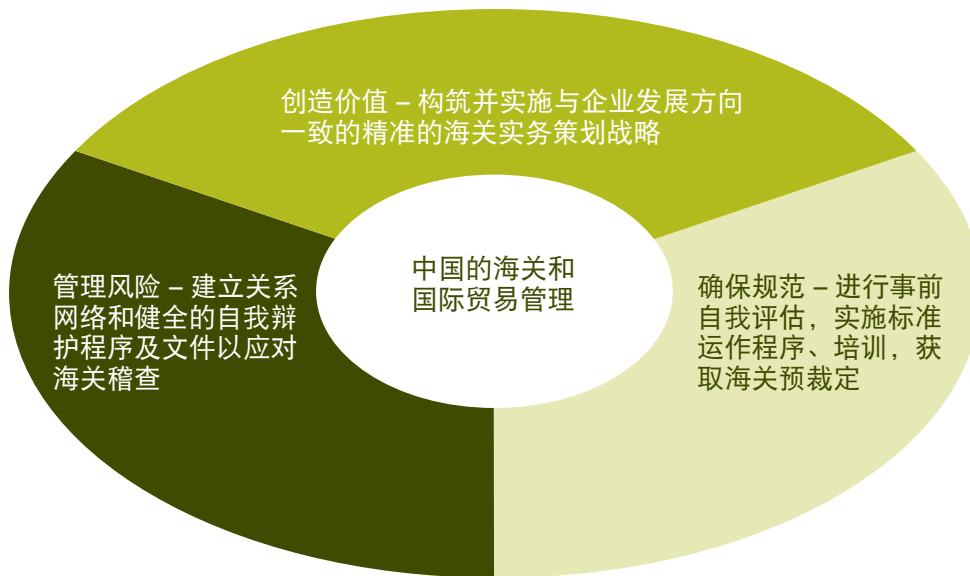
创造价值 – 构筑并实施与企业发展方向一致的精准的海关实务策划战略

管理风险 – 建立关系网络和健全的自我辩护程序及文件以应对海关稽查

中国的海关和国际贸易管理

确保规范 – 进行事前自我评估，实施标准运作程序、培训，获取海关预裁定